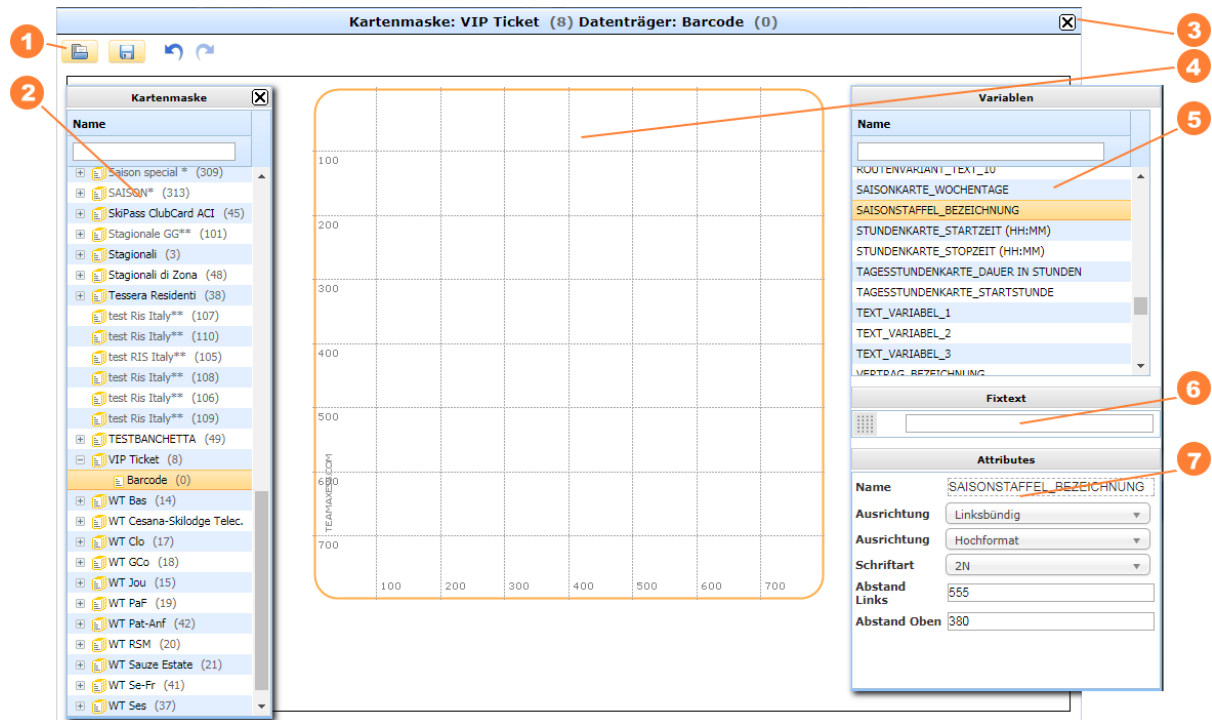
Kartenmaske: VIP Ticket (8) Datenträger: Barcode (0)

1 2 3 4 5 6 7

Kartenmaske

Name

Saison special * (309)
SAISON* (313)
SkiPass ClubCard ACI (45)
Stagionale GG** (101)
Stagionali (3)
Stagionali di Zona (48)
Tessera Residenti (38)
test Ris Italy** (107)
test Ris Italy** (110)
test RIS Italy** (105)
test Ris Italy** (108)
test Ris Italy** (106)
test Ris Italy** (109)
TESTBANCHETTA (49)
VIP Ticket (8)
Barcode (0)
WT Bas (14)
WT Cesana-Skilodge Telec.
WT Clo (17)
WT GCo (18)
WT Jou (15)
WT PaF (19)
WT Pat-Anf (42)
WT RSM (20)
WT Sauze Estate (21)
WT Se-Fr (41)
WT Ses (37)

100
200
300
400
500
600
700
TEAMAXESS.COM
100 200 300 400 500 600 700

Variablen

Name

ROUTENVARIANT_TEXT_10
SAISONKARTE_WOCHENTAGE
SAISONSTAFFEL_BEZEICHNUNG
STUNDENKARTE_STARTZEIT (HH:MM)
STUNDENKARTE_STOPZEIT (HH:MM)
TAGESSTUNDENKARTE_DAUER IN STUNDEN
TAGESSTUNDENKARTE_STARTSTUNDE
TEXT_VARIABEL_1
TEXT_VARIABEL_2
TEXT_VARIABEL_3
VERTRAG_BEZEICHNUNG

Fixtext

Attributes

Name SAISONSTAFFEL_BEZEICHNUNG
Ausrichtung Linksbündig
Ausrichtung Hochformat
Schriftart 2N
Abstand Links 555
Abstand Oben 380